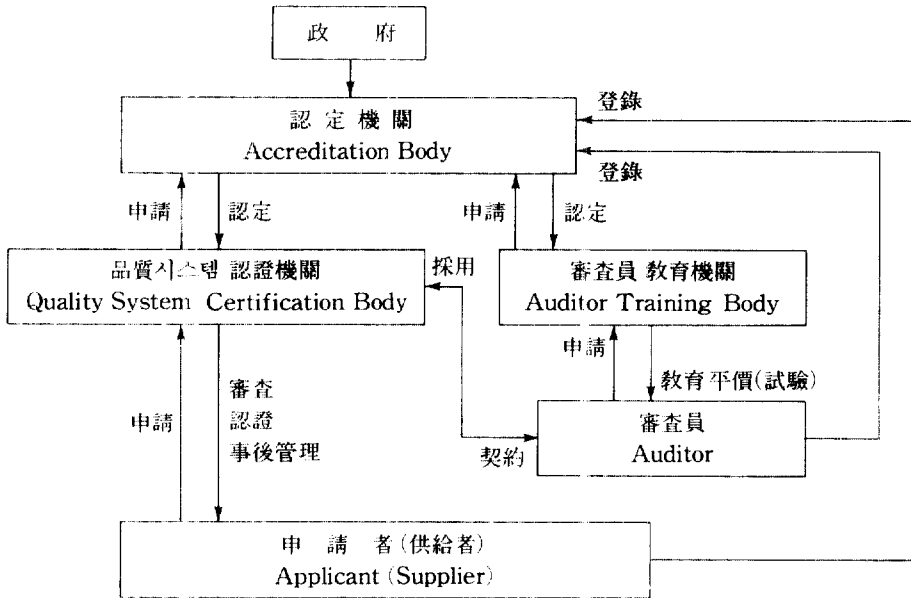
政 府

登錄

認定機關
Accreditation Body

登錄

申請

認定

申請

認定

品質시스템 認證機關
Quality System Certification Body

採用

審査員 教育機關
Auditor Training Body

申請

教育平價(試驗)

審査
認證
事後管理

申請

契約

審査員
Auditor

申 請 者(供給者)
Applicant (Supplier)